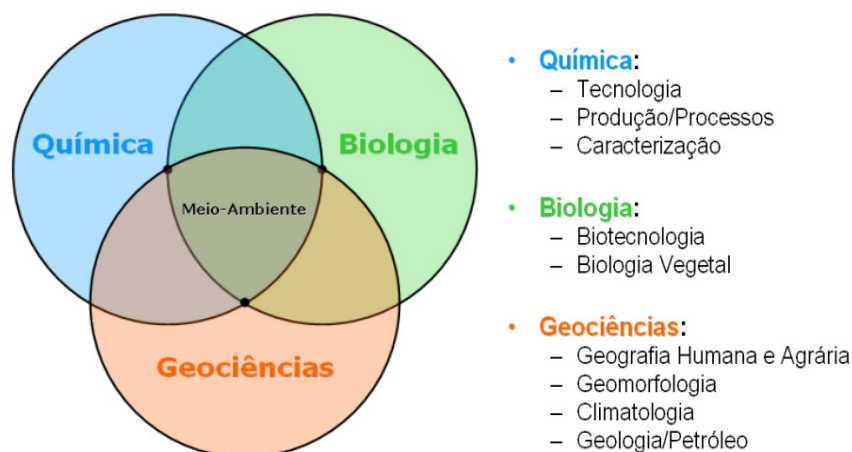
Química

Biologia

Meio-Ambiente

Geociências

• Química:
– Tecnologia
– Produção/Processos
– Caracterização

• Biologia:
– Biotecnologia
– Biologia Vegetal

• Geociências:
– Geografia Humana e Agrária
– Geomorfologia
– Climatologia
– Geologia/Petróleo